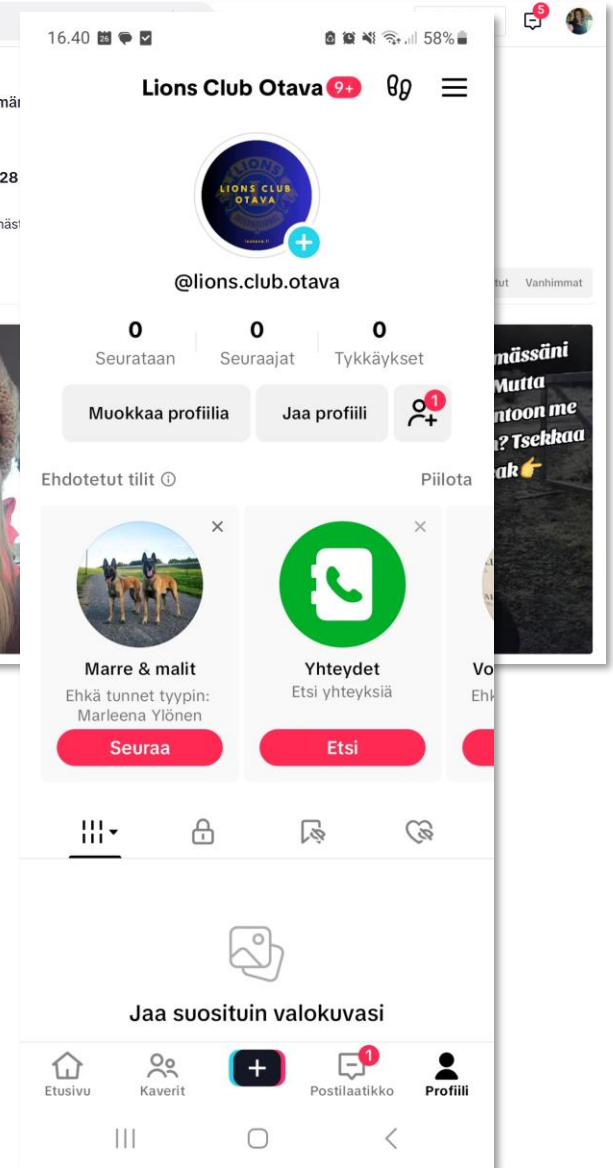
16.40 58%

Lions Club Otava 9+

LIONS CLUB OTAVA

@lions.club.otava

0 Seurataan
0 Seuraajat
0 Tykkäykset

Muokkaa profiilia
Jaa profiili
1

Ehdotetut tilit ⓘ
Piilota

Marre & malit
Ehkä tunnet tyypin: Marleena Ylönen
Seuraa

Yhteydet
Etsi yhteyksiä
Etsi

Vo
Ehk

Jaa suosituin valokuvasi

Etusivu
Kaverit
+
1
Postilaatikko
Profiili

5

mä
28
näst

tut Vanhimmat

mässäni
Mutta
ntoon me
? Tsekkaa
ak👉